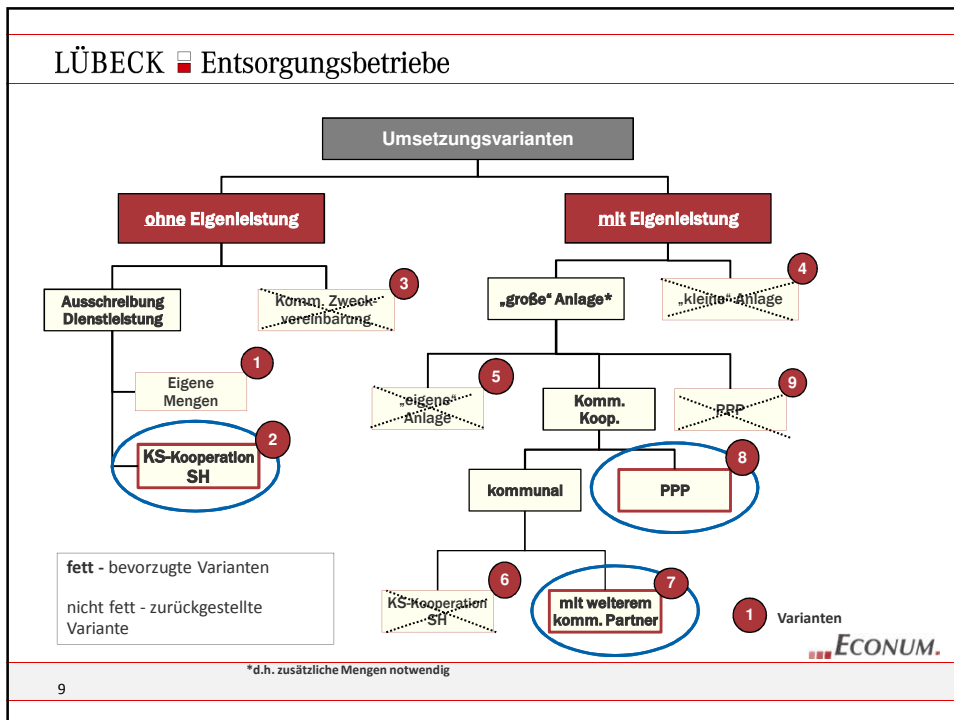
LÜBECK Entsorgungsbetriebe

Umsetzungsvarianten

ohne Eigenleistung

mit Eigenleistung

Ausschreibung Dienstleistung

Komm. Zweckvereinbarung

3

„große“ Anlage*

„kleine“ Anlage

4

1

Eigene Mengen

KS-Kooperation SH

2

„eigene“ Anlage

5

Komm. Koop.

PPP

9

kommunal

PPP

8

KS-Kooperation SH

6

mit weiterem komm. Partner

7

1 Varianten

fett - bevorzugte Varianten

nicht fett - zurückgestellte Variante

ECONUM.

*d.h. zusätzliche Mengen notwendig

9